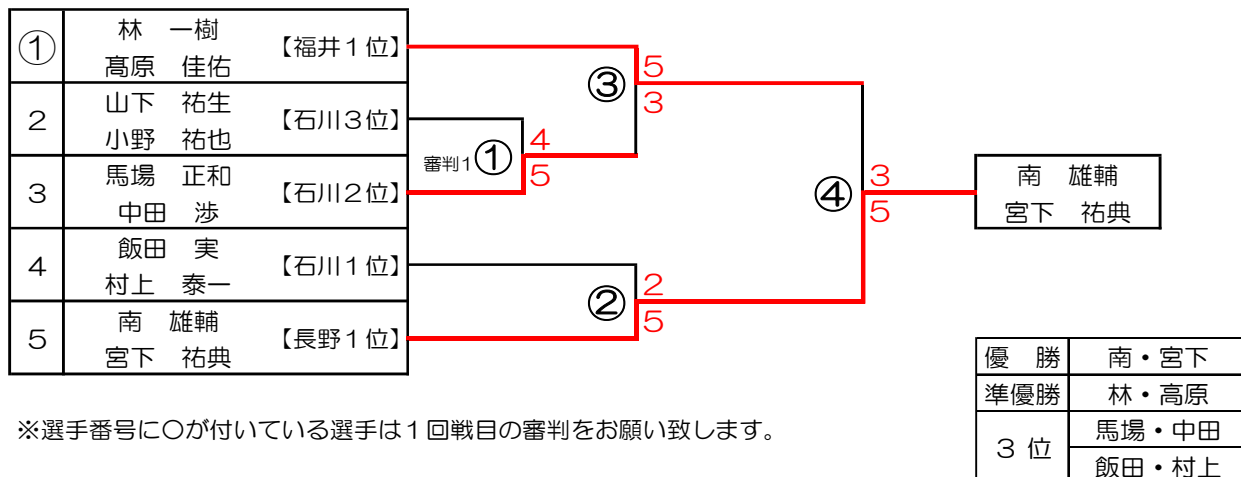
| | | |
|---|---|---|
| ① | 林　一樹<br>髙原　佳佑 | 【福井１位】 |
| 2 | 山下　祐生<br>小野　祐也 | 【石川３位】 |
| 3 | 馬場　正和<br>中田　渉 | 【石川２位】 |
| 4 | 飯田　実<br>村上　泰一 | 【石川１位】 |
| 5 | 南　雄輔<br>宮下　祐典 | 【長野１位】 |

審判1①
4
5

③
5
3

②
2
5

④
3
5

南　雄輔
宮下　祐典

| | |
|---|---|
| 優　勝 | 南・宮下 |
| 準優勝 | 林・高原 |
| ３ 位 | 馬場・中田 |
| | 飯田・村上 |

※選手番号に○が付いている選手は１回戦目の審判をお願い致します。